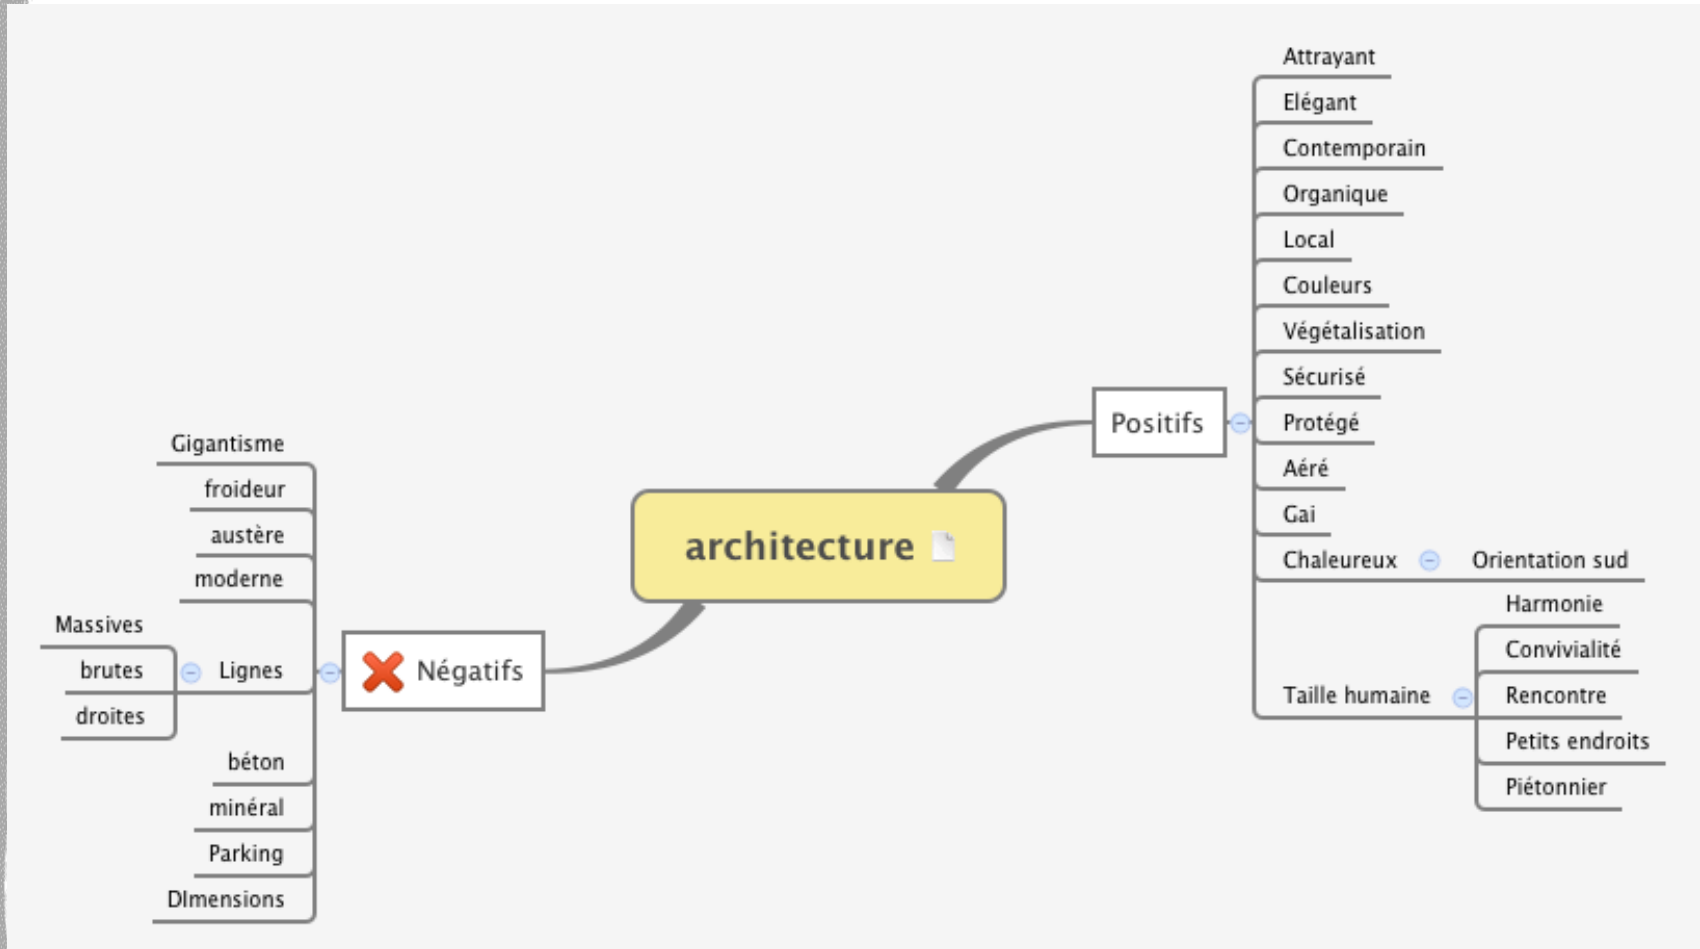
architecture

Positifs

Attrayant
Elégant
Contemporain
Organique
Local
Couleurs
Végétalisation
Sécurisé
Protégé
Aéré
Gai
Chaleureux
Orientation sud
Taille humaine
Harmonie
Convivialité
Rencontre
Petits endroits
Piétonnier

Négatifs

Gigantisme
froideur
austère
moderne
Lignes
Massives
brutes
droites
béton
minéral
Parking
DImensions